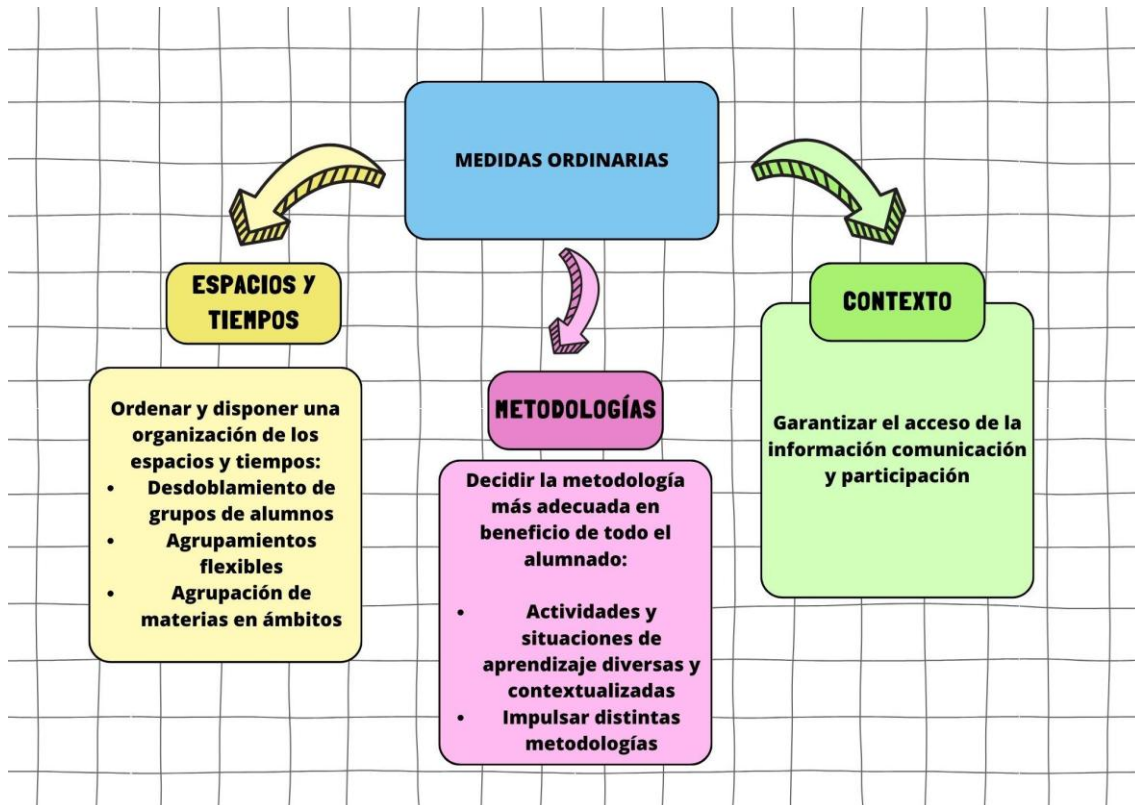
MEDIDAS ORDINARIAS

ESPACIOS Y TIEMPOS

Ordenar y disponer una organización de los espacios y tiempos:
- Desdoblamiento de grupos de alumnos
- Agrupamientos flexibles
- Agrupación de materias en ámbitos

METODOLOGÍAS

Decidir la metodología más adecuada en beneficio de todo el alumnado:

- Actividades y situaciones de aprendizaje diversas y contextualizadas
- Impulsar distintas metodologías

CONTEXTO

Garantizar el acceso de la información comunicación y participación